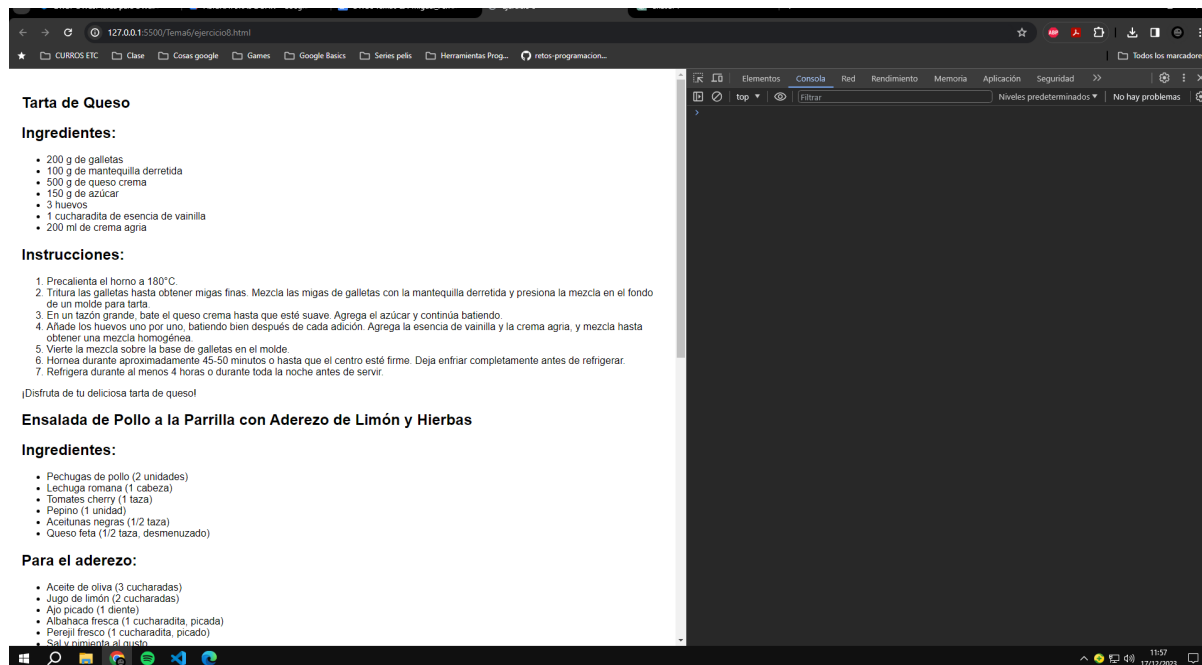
127.0.0.1:5500/Tema6/ejercicio8.html

CURROS ETC   Clase   Cosas google   Games   Google Basics   Series pelis   Herramientas Prog...   retos-programacion...   Todos los marcadores

Elementos   Consola   Red   Rendimiento   Memoria   Aplicación   Seguridad
top   Filtrar   Niveles predeterminados   No hay problemas

Tarta de Queso

Ingredientes:

- 200 g de galletas
- 100 g de mantequilla derretida
- 500 g de queso crema
- 150 g de azúcar
- 3 huevos
- 1 cucharadita de esencia de vainilla
- 200 ml de crema agria

Instrucciones:

1. Precalienta el horno a 180°C.
2. Tritura las galletas hasta obtener migas finas. Mezcla las migas de galletas con la mantequilla derretida y presiona la mezcla en el fondo de un molde para tarta.
3. En un tazón grande, bate el queso crema hasta que esté suave. Agrega el azúcar y continúa batiendo.
4. Añade los huevos uno por uno, batiendo bien después de cada adición. Agrega la esencia de vainilla y la crema agria, y mezcla hasta obtener una mezcla homogénea.
5. Vierte la mezcla sobre la base de galletas en el molde.
6. Hornea durante aproximadamente 45-50 minutos o hasta que el centro esté firme. Deja enfriar completamente antes de refrigerar.
7. Refrigera durante al menos 4 horas o durante toda la noche antes de servir.

¡Disfruta de tu deliciosa tarta de queso!

Ensalada de Pollo a la Parrilla con Aderezo de Limón y Hierbas

Ingredientes:

- Pechugas de pollo (2 unidades)
- Lechuga romana (1 cabeza)
- Tomates cherry (1 taza)
- Pepino (1 unidad)
- Aceitunas negras (1/2 taza)
- Queso feta (1/2 taza, desmenuzado)

Para el aderezo:

- Aceite de oliva (3 cucharadas)
- Jugo de limón (2 cucharadas)
- Ajo picado (1 diente)
- Albahaca fresca (1 cucharadita, picada)
- Perejil fresco (1 cucharadita, picado)
- Sal y pimienta al gusto

11:57
17/12/2023